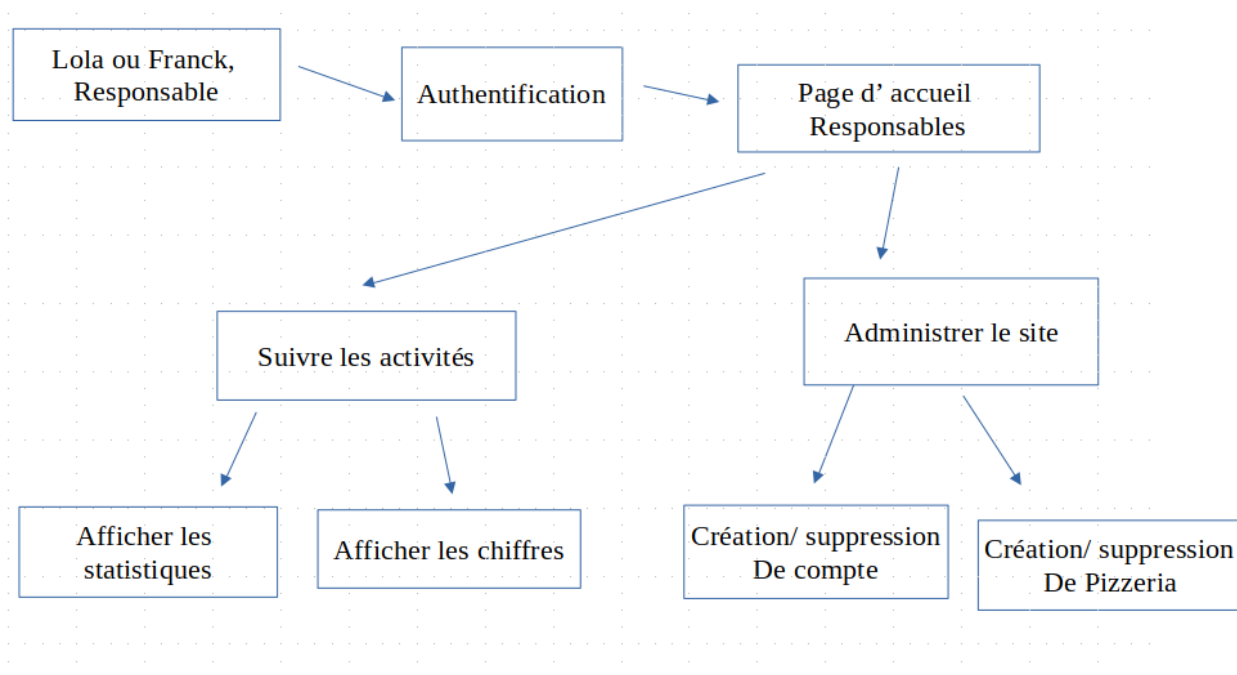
Lola ou Franck, Responsable

Authentification

Page d’ accueil Responsables

Suivre les activités

Administrer le site

Afficher les statistiques

Afficher les chiffres

Création/ suppression De compte

Création/ suppression De Pizzeria